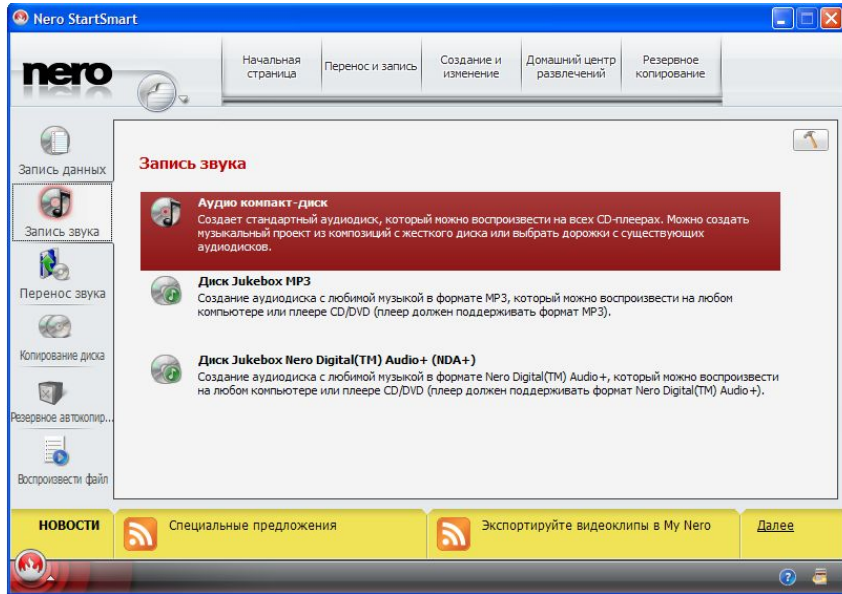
Nero StartSmart

nero

Начальная страница | Перенос и запись | Создание и изменение | Домашний центр развлечений | Резервное копирование

Запись данных
Запись звука
Перенос звука
Копирование диска
Резервное автокопир...
Воспроизвести файл

Запись звука

Аудио компакт-диск
Создает стандартный аудиодиск, который можно воспроизвести на всех CD-плеерах. Можно создать музыкальный проект из композиций с жесткого диска или выбрать дорожки с существующих аудиодисков.

Диск Jukebox MP3
Создание аудиодиска с любимой музыкой в формате MP3, который можно воспроизвести на любом компьютере или плеере CD/DVD (плеер должен поддерживать формат MP3).

Диск Jukebox Nero Digital(TM) Audio+ (NDA+)
Создание аудиодиска с любимой музыкой в формате Nero Digital(TM) Audio+, который можно воспроизвести на любом компьютере или плеере CD/DVD (плеер должен поддерживать формат Nero Digital(TM) Audio+).

НОВОСТИ
Специальные предложения
Экспортируйте видеоклипы в My Nero
Далее